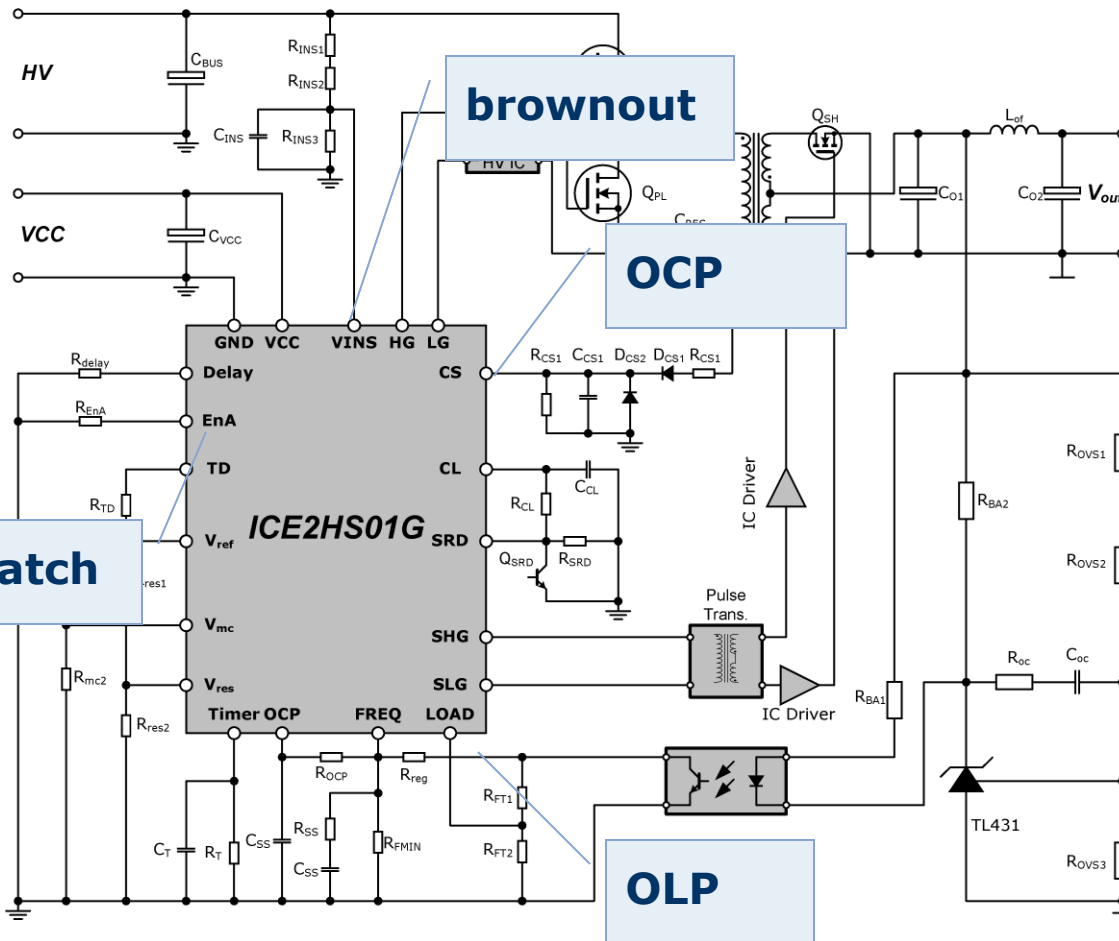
HV

$C_{BUS}$

$R_{INS1}$

$R_{INS2}$

$C_{INS}$

$R_{INS3}$

VCC

$C_{VCC}$

brownout

HV IC

$Q_{PL}$

$C_{RES}$

$Q_{SH}$

$L_{of}$

$C_{O1}$

$C_{O2}$

$V_{out}$

OCP

GND VCC VINS HG LG

$R_{delay}$

Delay

$R_{EnA}$

EnA

TD

$R_{TD}$

$V_{ref}$

atch

$R_{res1}$

ICE2HS01G

$V_{mc}$

$R_{mc2}$

$V_{res}$

$R_{res2}$

Timer OCP FREQ LOAD

CS

CL

SRD

SHG

SLG

$R_{CS1}$ $C_{CS1}$ $D_{CS2}$ $D_{CS1}$ $R_{CS1}$

$C_{CL}$

$R_{CL}$

$Q_{SRD}$

$R_{SRD}$

IC Driver

Pulse Trans.

IC Driver

$R_{OVS1}$

$R_{BA2}$

$R_{OVS2}$

$R_{oc}$

$C_{oc}$

$R_{BA1}$

$R_{OCP}$

$R_{reg}$

$R_{FT1}$

$R_{FT2}$

$C_T$

$R_T$

$C_{SS}$

$R_{SS}$

$C_{SS}$

$R_{FMIN}$

TL431

$R_{OVS3}$

OLP